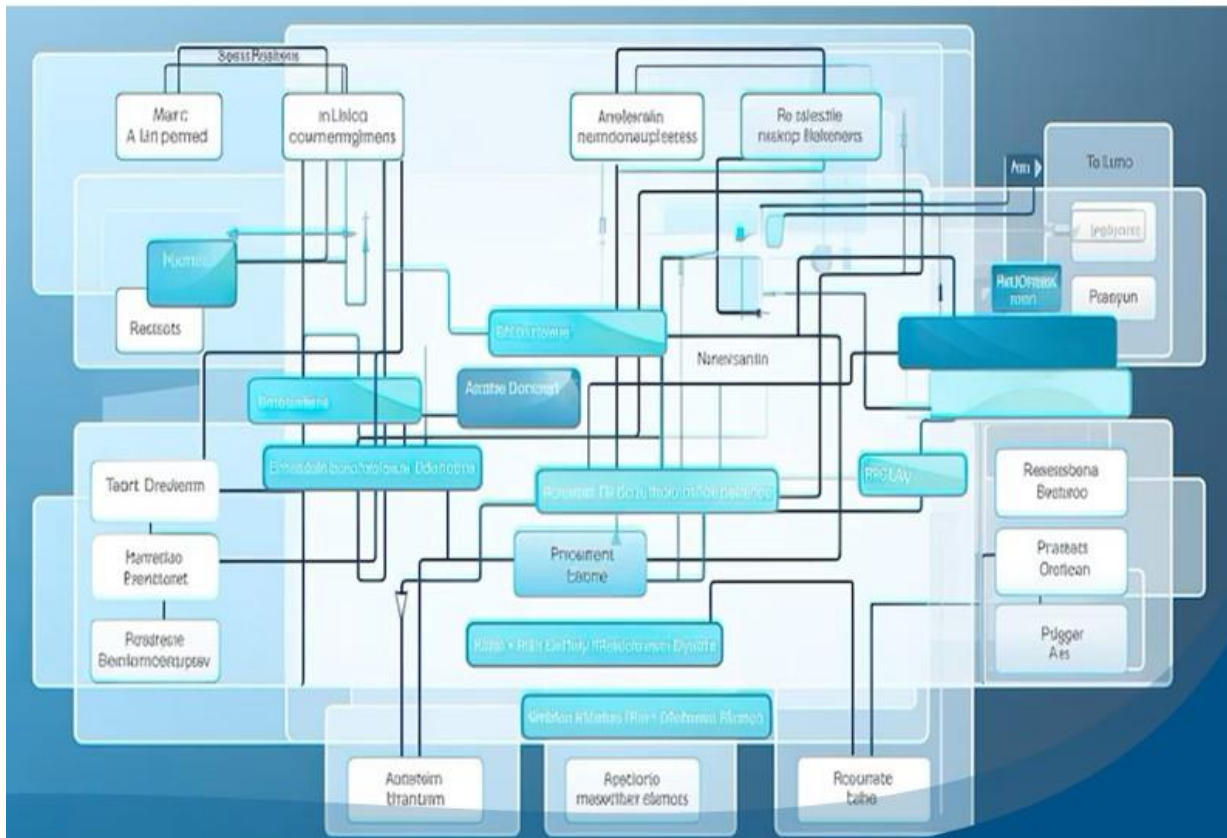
Spess Rssibers

Marc
A Lin perned

in Llsica
coumermgiments

Anefesrain
neimdonaupleeess

Re talestie
niskop Blekeners

Am

To Lumo

Heemes

Recteats

Ipgbsore

RaUOraesk
nnen

Peaspun

Eia Dasee

Nanevisantin

Beeesatiens

Arabe Donend

Ensedcatn bonoteloleaan Dodoene

Reanae Tir Boab theotonoene desbenee

PFR LAy

Taert Drevtenn

Reseasbena
Bestuoo

Renteao
Brentonet

Procement
baeme

Praseats
Orettean

Resesee
Benlamoerupsy

Ktiant • Ralt Lenfeg Rrelcleneon Dyestto

Pdgger
Aes

Grebisn Maelanes Rise • Dlalmeanes Bkennt

Aeneteim
tiranturn

Apetiorio
rmesevthber elsmers

Reounate
bahe